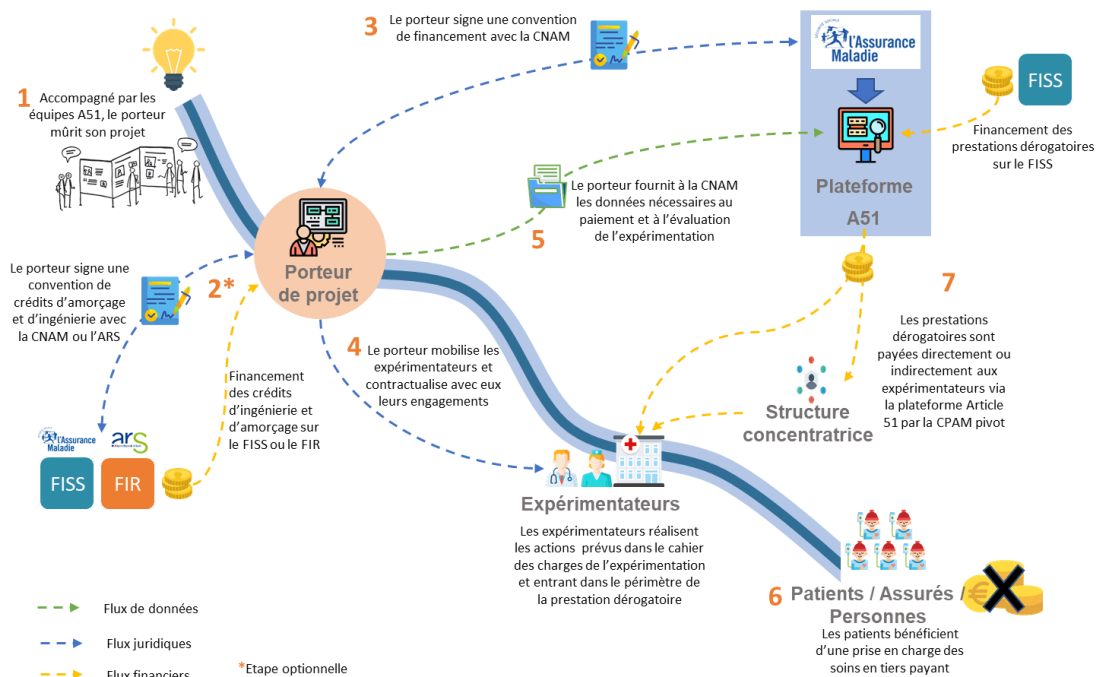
1 Accompagné par les équipes A51, le porteur mûrit son projet

3 Le porteur signe une convention de financement avec la CNAM

l'Assurance Maladie

Plateforme A51

FISS

Financement des prestations dérogatoires sur le FISS

Le porteur fournit à la CNAM les données nécessaires au paiement et à l'évaluation de l'expérimentation 5

Porteur de projet

Le porteur signe une convention de crédits d'amorçage et d'ingénierie avec la CNAM ou l'ARS

2*

Financement des crédits d'ingénierie et d'amorçage sur le FISS ou le FIR

4 Le porteur mobilise les expérimentateurs et contractualise avec eux leurs engagements

7

Les prestations dérogatoires sont payées directement ou indirectement aux expérimentateurs via la plateforme Article 51 par la CPAM pivot

Structure concentratrice

l'Assurance Maladie

ars

FISS

FIR

Expérimentateurs

Les expérimentateurs réalisent les actions prévus dans le cahier des charges de l'expérimentation et entrant dans le périmètre de la prestation dérogatoire

6 Patients / Assurés / Personnes

Les patients bénéficient d'une prise en charge des soins en tiers payant

€

Flux de données

Flux juridiques

Flux financiers

*Etape optionnelle